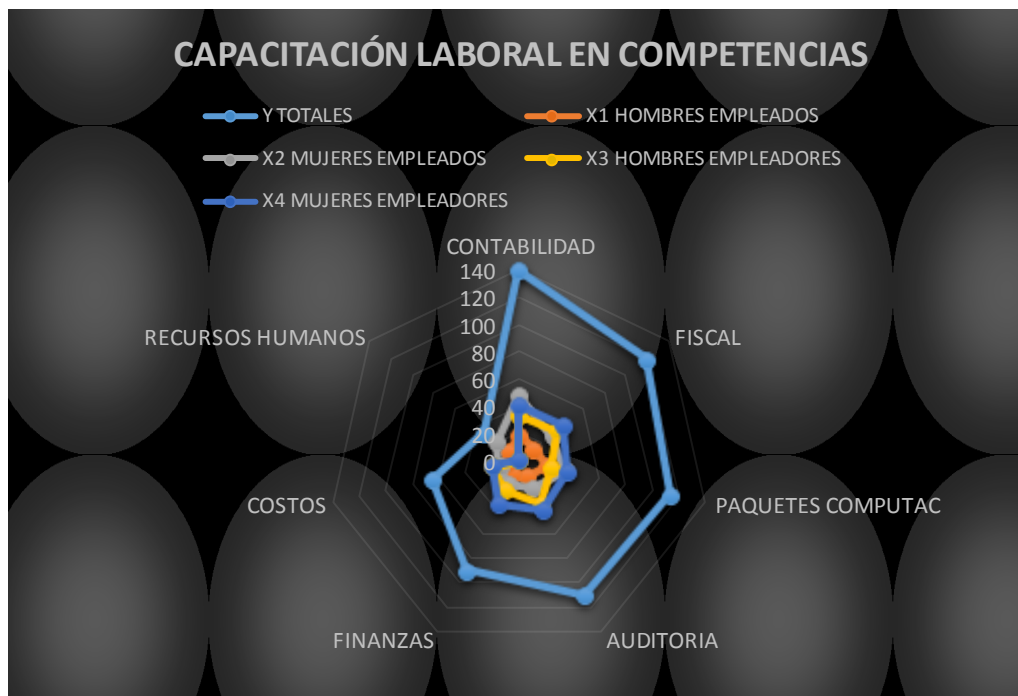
CAPACITACIÓN LABORAL EN COMPETENCIAS

Y TOTALES
X1 HOMBRES EMPLEADOS
X2 MUJERES EMPLEADOS
X3 HOMBRES EMPLEADORES
X4 MUJERES EMPLEADORES

CONTABILIDAD
FISCAL
PAQUETES COMPUTAC
AUDITORIA
FINANZAS
COSTOS
RECURSOS HUMANOS

140
120
100
80
60
40
20
0